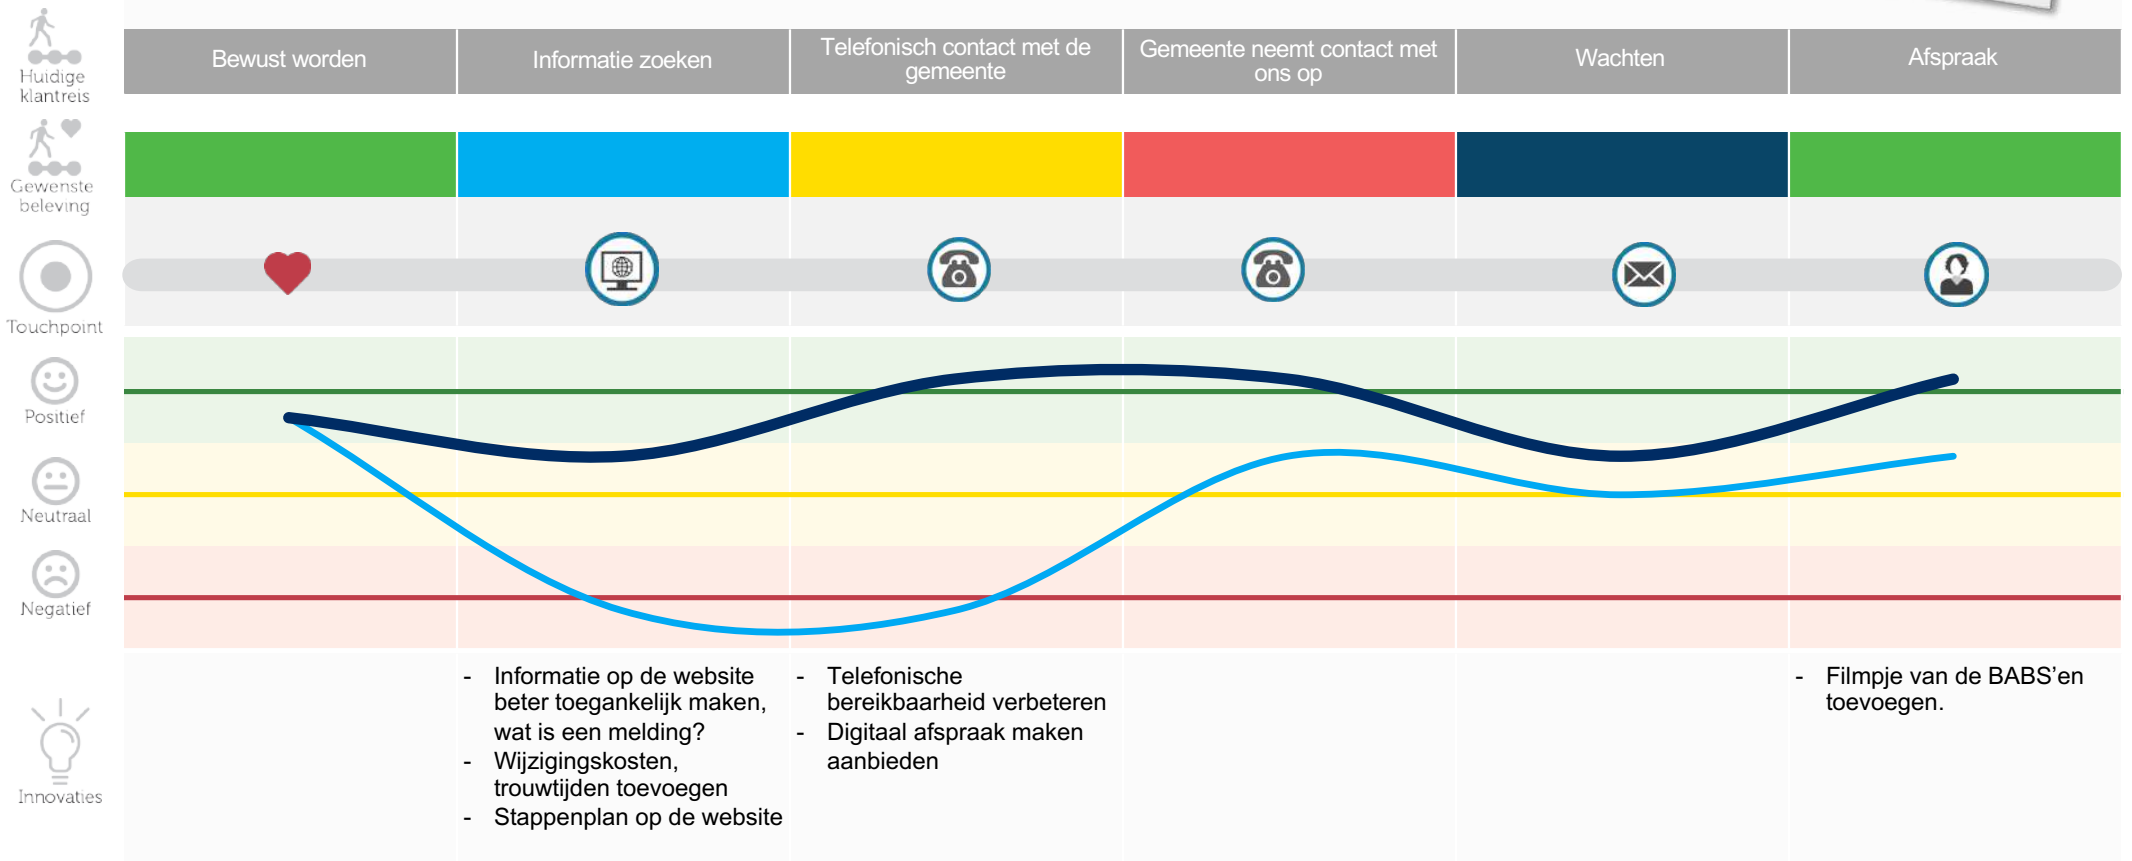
Huidige klantreis

Gewenste beleving

Touchpoint

Positief

Neutraal

Negatief

Innovaties

| Bewust worden | Informatie zoeken | Telefonisch contact met de gemeente | Gemeente neemt contact met ons op | Wachten | Afspraak |
|---|---|---|---|---|---|
| | - Informatie op de website beter toegankelijk maken, wat is een melding? - Wijzigingskosten, trouwtijden toevoegen - Stappenplan op de website | - Telefonische bereikbaarheid verbeteren - Digitaal afspraak maken aanbieden | | | - Filmpje van de BABS'en toevoegen. |